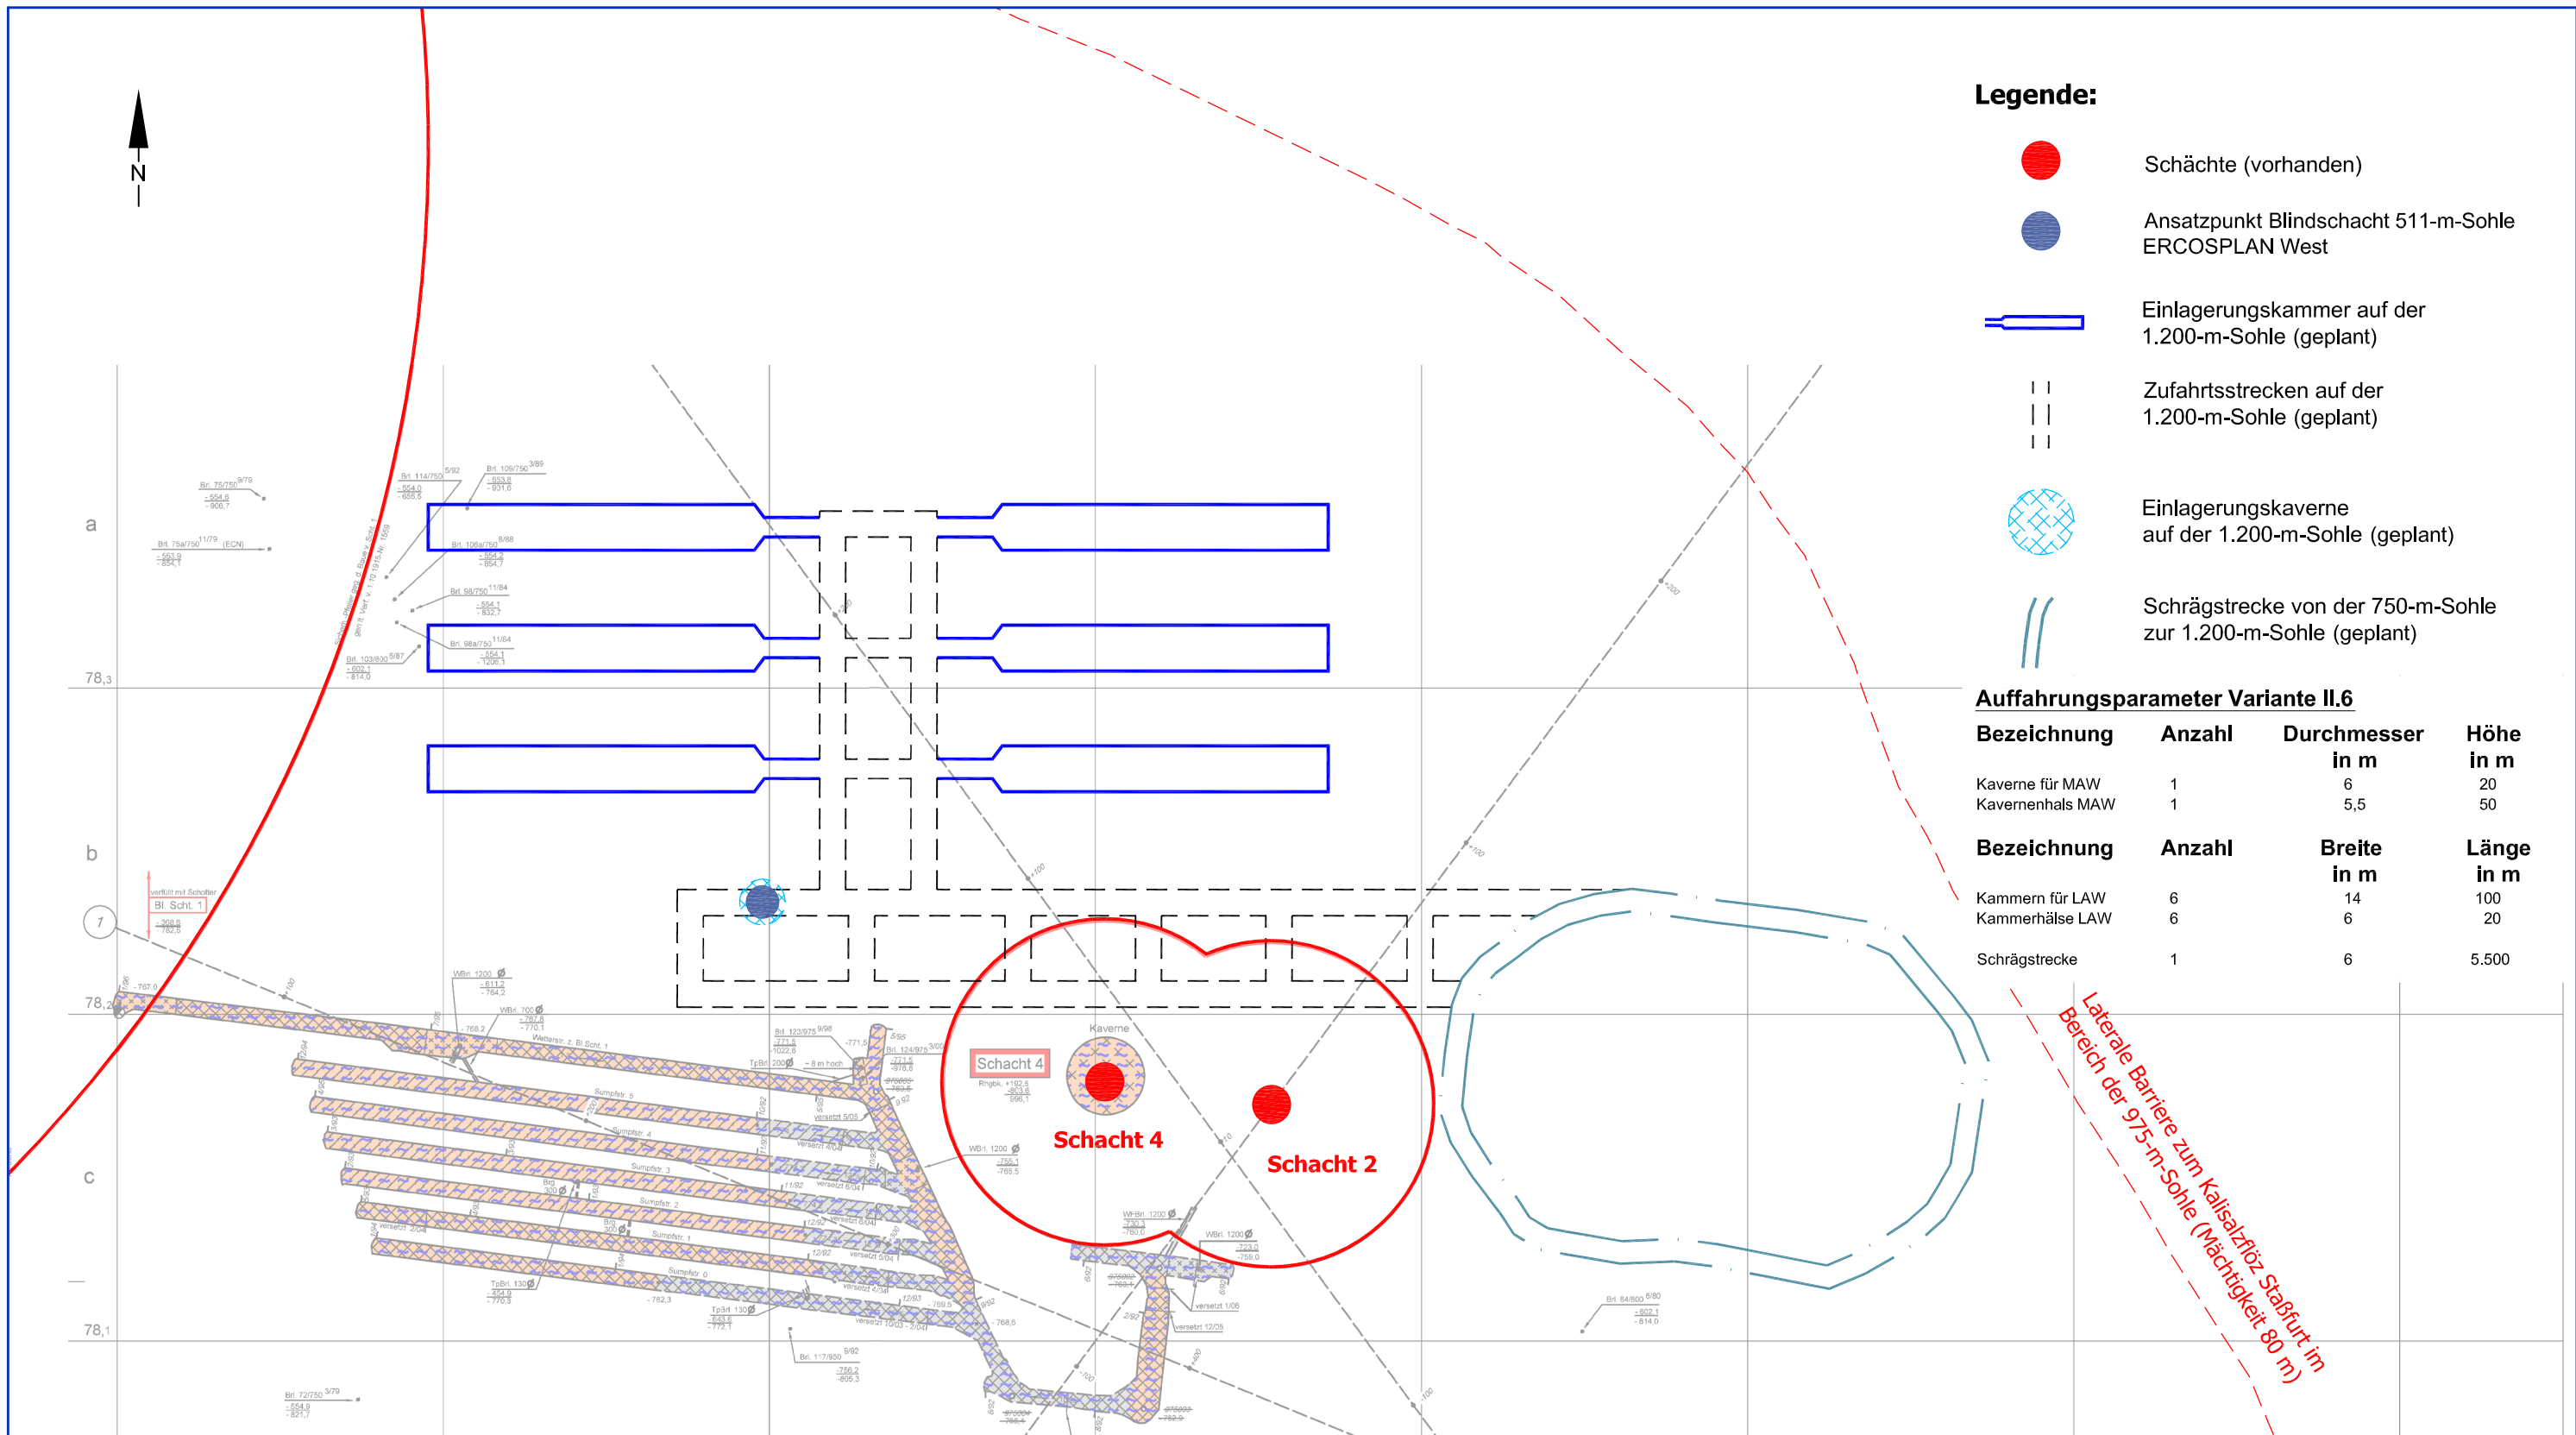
N

Legende:

Schächte (vorhanden)

Ansatzpunkt Blindschacht 511-m-Sohle ERCOSPLAN West

Einlagerungskammer auf der 1.200-m-Sohle (geplant)

Zufahrtsstrecken auf der 1.200-m-Sohle (geplant)

Einlagerungskaverne auf der 1.200-m-Sohle (geplant)

Schrägstrecke von der 750-m-Sohle zur 1.200-m-Sohle (geplant)

Auffahrungsparameter Variante II.6

| Bezeichnung | Anzahl | Durchmesser in m | Höhe in m |
|---|---|---|---|
| Kaverne für MAW | 1 | 6 | 20 |
| Kavernenhals MAW | 1 | 5,5 | 50 |

| Bezeichnung | Anzahl | Breite in m | Länge in m |
|---|---|---|---|
| Kammern für LAW | 6 | 14 | 100 |
| Kammerhälse LAW | 6 | 6 | 20 |
| Schrägstrecke | 1 | 6 | 5.500 |

Laterale Barriere zum Kalisalzflöz Staßfurt im Bereich der 975-m-Sohle (Mächtigkeit 80 m)

a
b
c
78,3
78,2
78,1

Bl. Scht. 1
verfüllt mit Schotter

Schacht 4
Kaverne
Schacht 4
Schacht 2

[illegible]